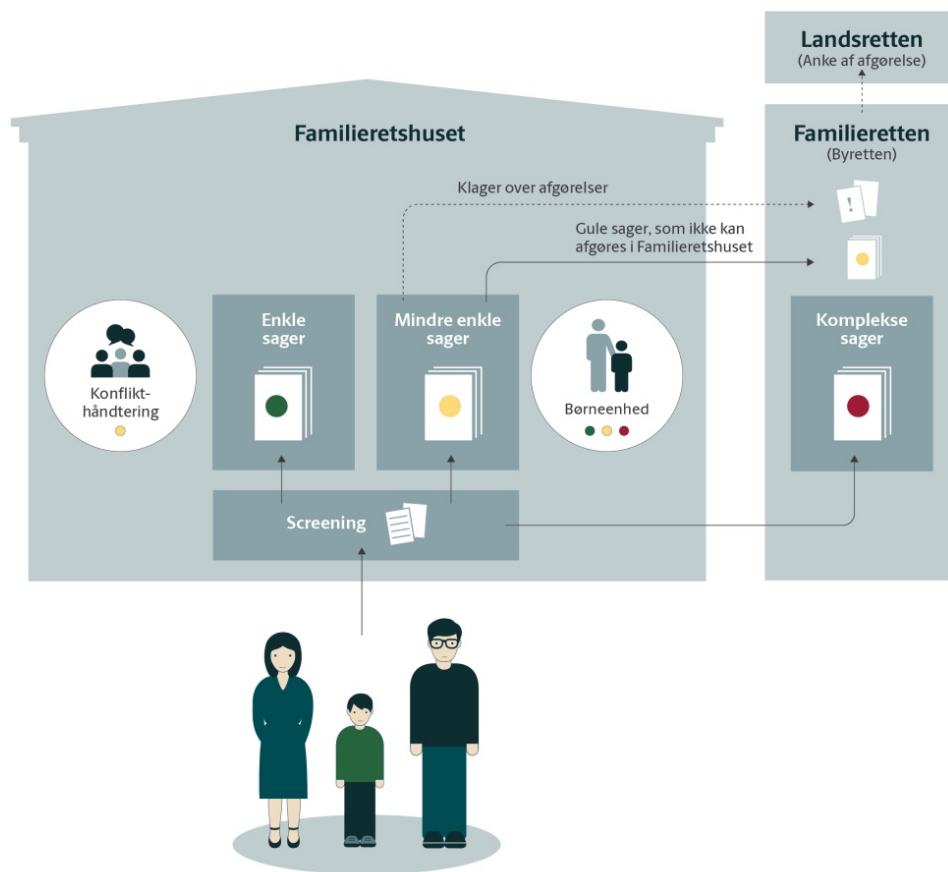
Landsretten
(Anke af afgørelse)

Familieretshuset

Familieretten
(Byretten)

Klager over afgørelser

Gule sager, som ikke kan afgøres i Familieretshuset

Konflikthåndtering

Enkle sager

Mindre enkle sager

Børneenhed

Komplekse sager

!

Screening